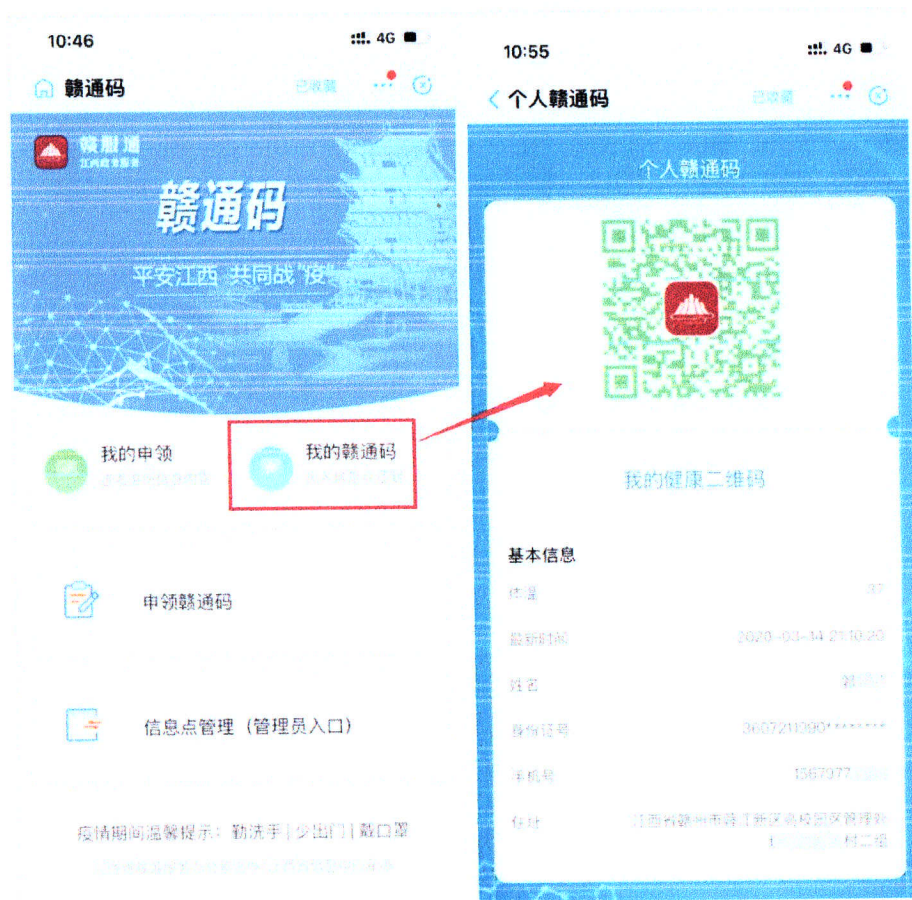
10:46

4G

赣通码

已收藏

赣服通

江西政务服务

赣通码

平安江西 共同战"疫"

我的申领

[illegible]

我的赣通码

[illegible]

申领赣通码

信息点管理（管理员入口）

疫情期间温馨提示：勤洗手 | 少出门 | 戴口罩

10:55

4G

个人赣通码

已收藏

个人赣通码

我的健康二维码

基本信息

体温

37

最新时间

2020-03-14 21:10:20

姓名

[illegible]

身份证号

3607211990*********

手机号

1367977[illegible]

住址

江西省赣州市赣江新区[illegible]

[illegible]村二组